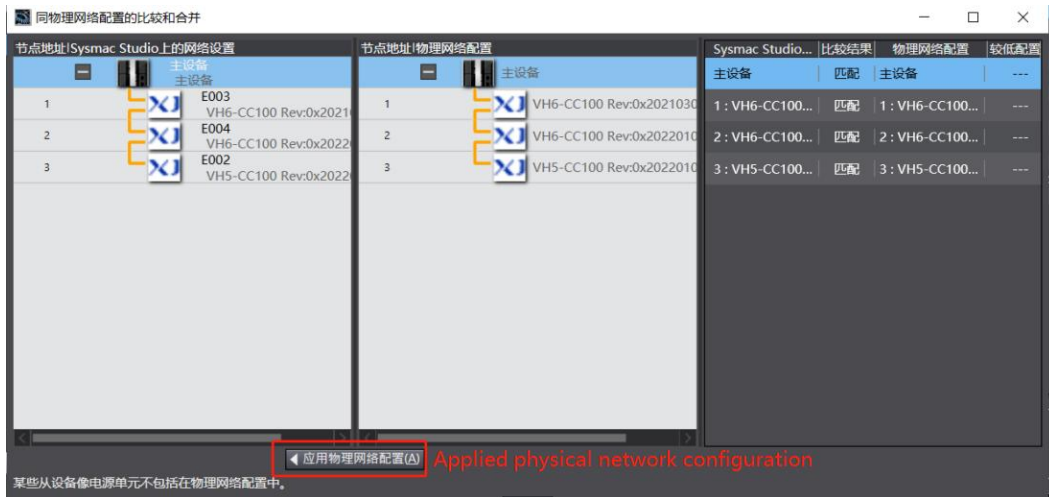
同物理网络配置的比较和合并

节点地址|Sysmac Studio上的网络设置

主设备
主设备

1 E003 VH6-CC100 Rev:0x2021

2 E004 VH6-CC100 Rev:0x2022

3 E002 VH5-CC100 Rev:0x2022

节点地址|物理网络配置

主设备

1 VH6-CC100 Rev:0x2021030

2 VH6-CC100 Rev:0x2022010

3 VH5-CC100 Rev:0x2022010

| Sysmac Studio... | 比较结果 | 物理网络配置 | 较低配置 |
|---|---|---|---|
| 主设备 | 匹配 | 主设备 | --- |
| 1 : VH6-CC100... | 匹配 | 1 : VH6-CC100... | --- |
| 2 : VH6-CC100... | 匹配 | 2 : VH6-CC100... | --- |
| 3 : VH5-CC100... | 匹配 | 3 : VH5-CC100... | --- |

◀ 应用物理网络配置(A) Applied physical network configuration

某些从设备像电源单元不包括在物理网络配置中。